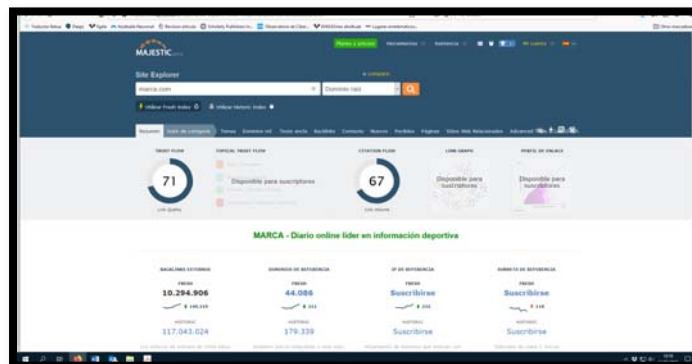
MAJESTIC

Site Explorer

marca.com

Dominio raíz

Utilizar Fresh Index

Utilizar Historic Index

Resumen

Temas

TRUST FLOW

71

TOPICAL TRUST FLOW

Disponible para suscriptores

CITATION FLOW

67

LINK GRAPH

Disponible para suscriptores

PERFIL DE ENLACE

Disponible para suscriptores

MARCA - Diario online líder en información deportiva

BACKLINKS EXTERNOS

FRESH

10.294.906

HISTORIC

117.043.024

DOMINIOS DE REFERENCIA

FRESH

44.086

HISTORIC

179.339

IP DE REFERENCIA

FRESH

Suscribirse

HISTORIC

Suscribirse

SUBNETS DE REFERENCIA

FRESH

Suscribirse

HISTORIC

Suscribirse